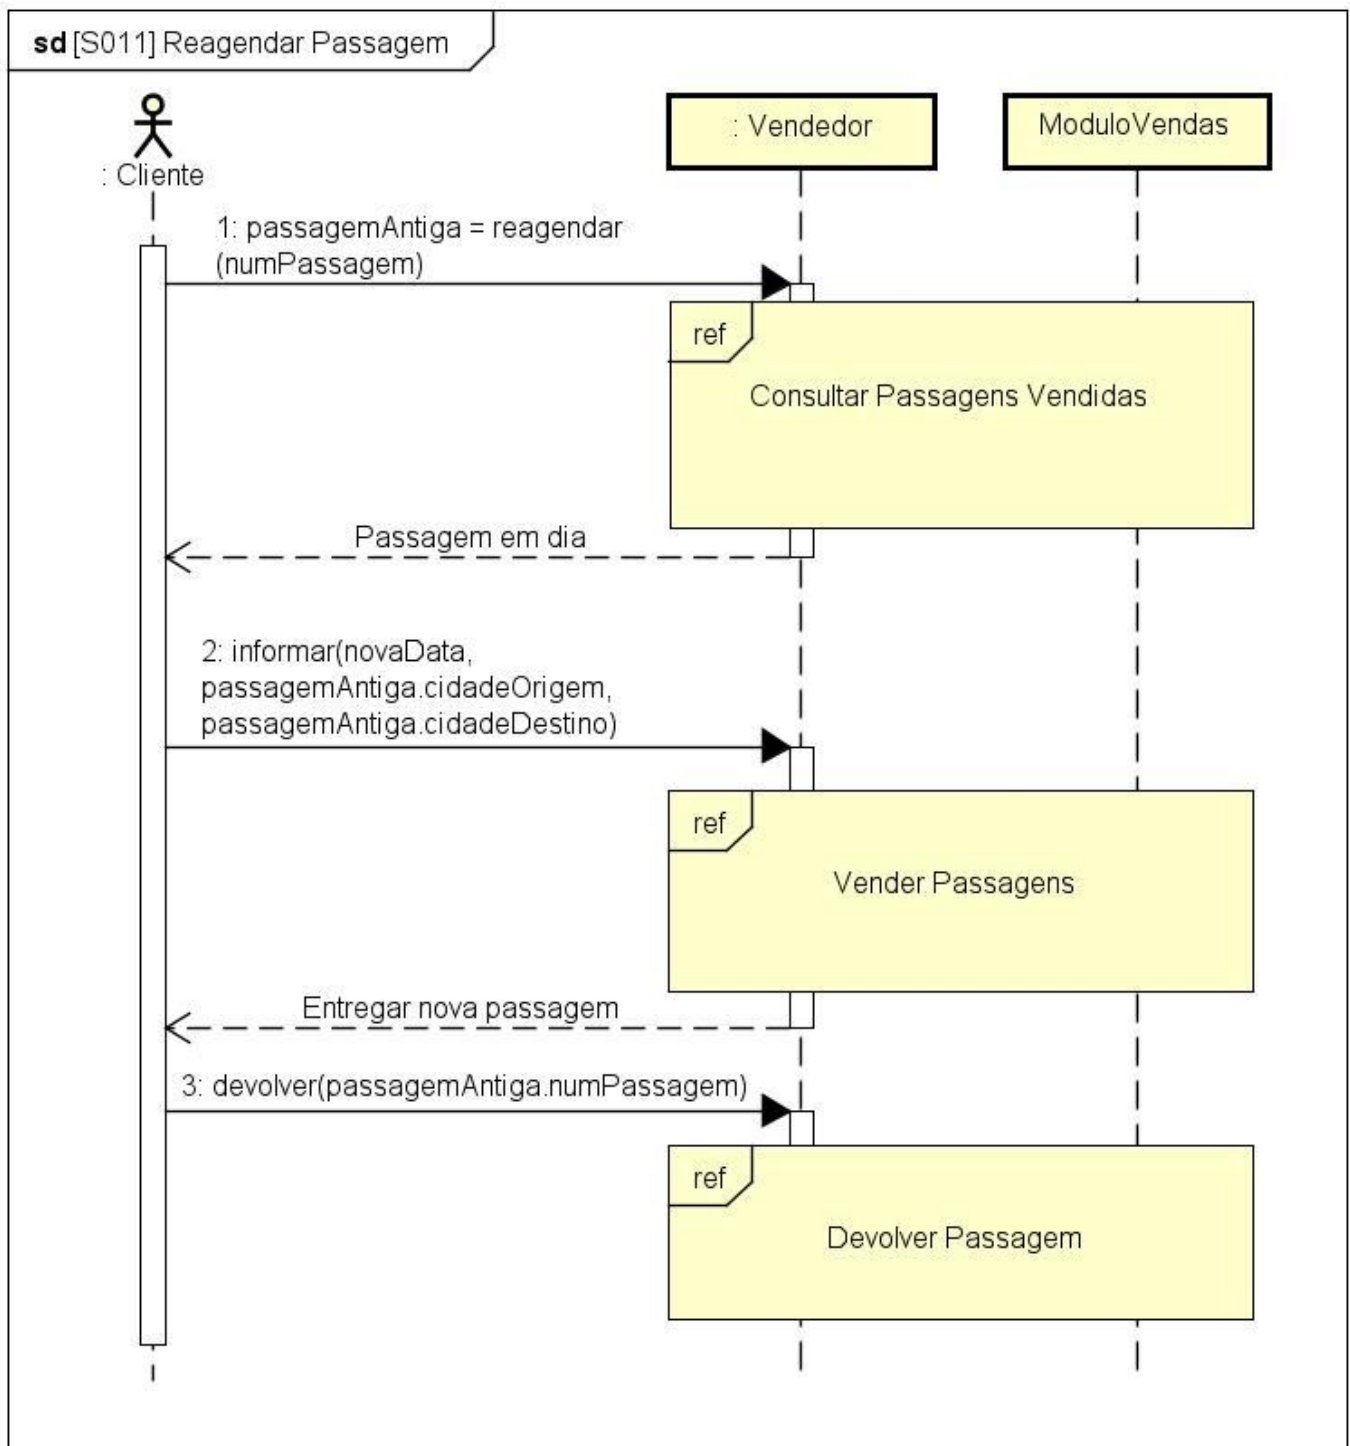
sd [S011] Reagendar Passagem

: Cliente

: Vendedor

ModuloVendas

1: passagemAntiga = reagendar (numPassagem)

ref

Consultar Passagens Vendidas

Passagem em dia

2: informar(novaData, passagemAntiga.cidadeOrigem, passagemAntiga.cidadeDestino)

ref

Vender Passagens

Entregar nova passagem

3: devolver(passagemAntiga.numPassagem)

ref

Devolver Passagem